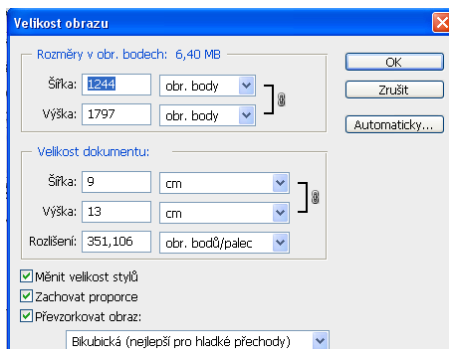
Velikost obrazu

Rozměry v obr. bodech: 6,40 MB

Šířka: 1244 obr. body

Výška: 1797 obr. body

Velikost dokumentu:

Šířka: 9 cm

Výška: 13 cm

Rozlišení: 351,106 obr. bodů/palec

Měnit velikost stylů

Zachovat proporce

Převzorkovat obraz:

Bikubická (nejlepší pro hladké přechody)

OK

Zrušit

Automaticky...